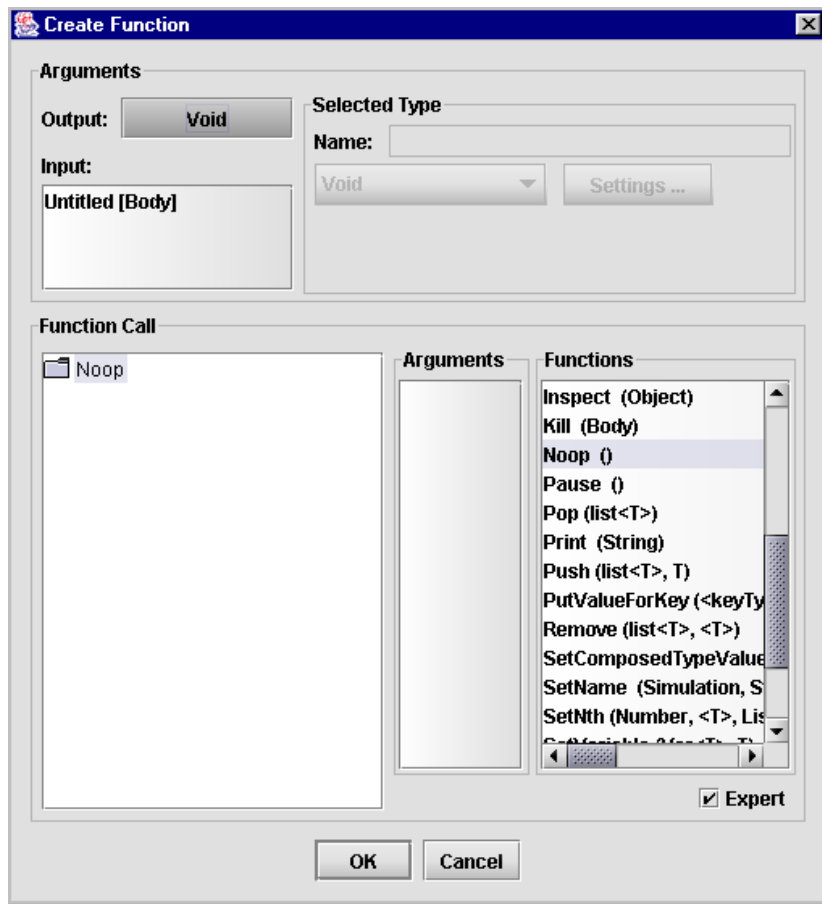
Create Function

Arguments

Output: Void

Input:

Untitled [Body]

Selected Type

Name:

Void

Settings ...

Function Call

Noop

Arguments

Functions

Inspect (Object)
Kill (Body)
Noop ()
Pause ()
Pop (list<T>)
Print (String)
Push (list<T>, T)
PutValueForKey (<keyTy
Remove (list<T>, <T>)
SetComposedTypeValue
SetName (Simulation, S
SetNth (Number, <T>, Lis
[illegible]

Expert

OK

Cancel